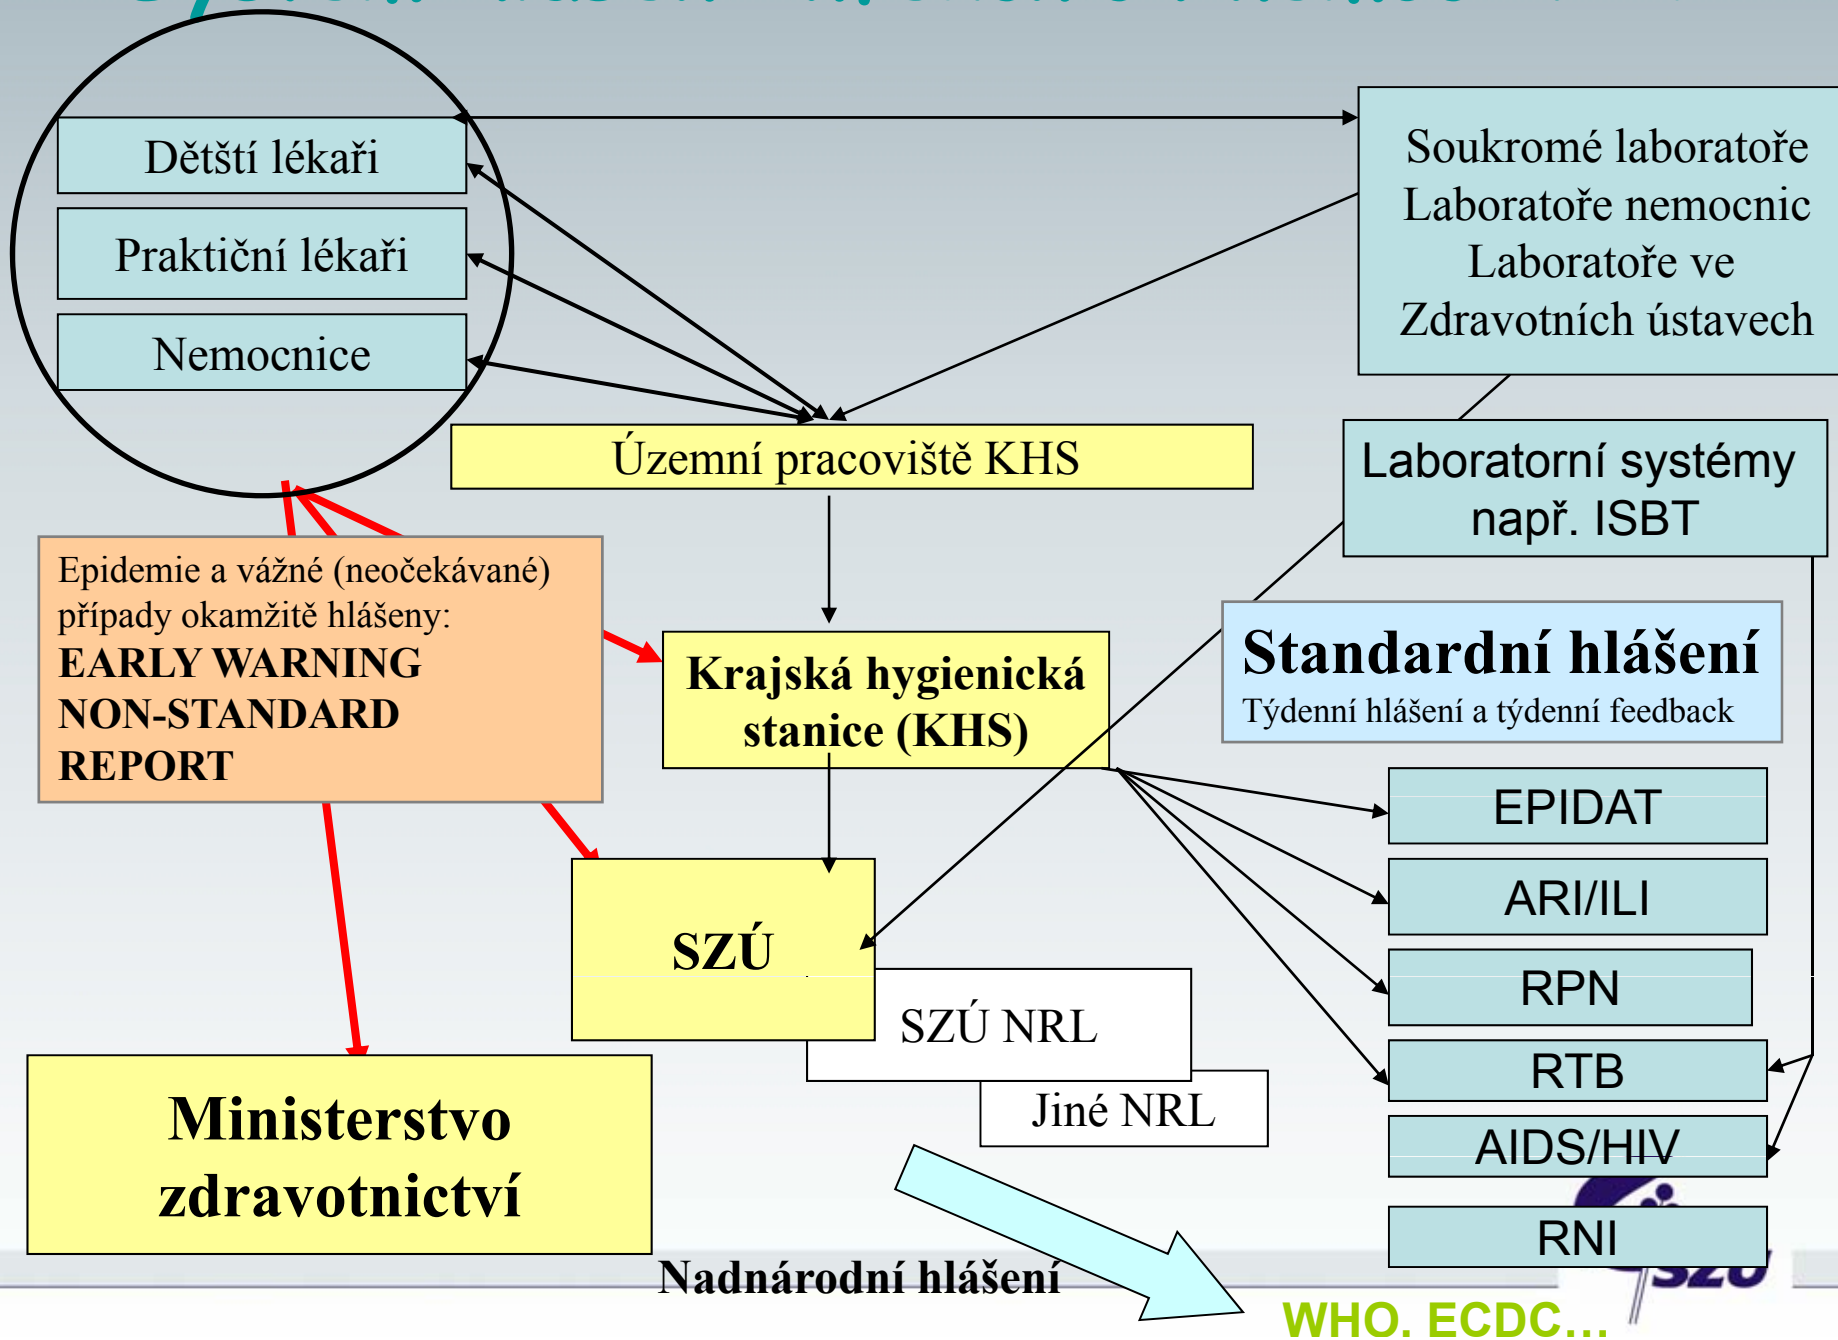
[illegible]

Dětští lékaři

Praktiční lékaři

Nemocnice

Soukromé laboratoře
Laboratoře nemocnic
Laboratoře ve
Zdravotních ústavech

Územní pracoviště KHS

Laboratorní systémy např. ISBT

Epidemie a vážné (neočekávané) případy okamžitě hlášeny:
EARLY WARNING
NON-STANDARD
REPORT

Krajská hygienická stanice (KHS)

Standardní hlášení
Týdenní hlášení a týdenní feedback

EPIDAT

ARI/ILI

RPN

RTB

AIDS/HIV

RNI

SZÚ

SZÚ NRL

Jiné NRL

Ministerstvo zdravotnictví

Nadnárodní hlášení

WHO, ECDC...

SZÚ